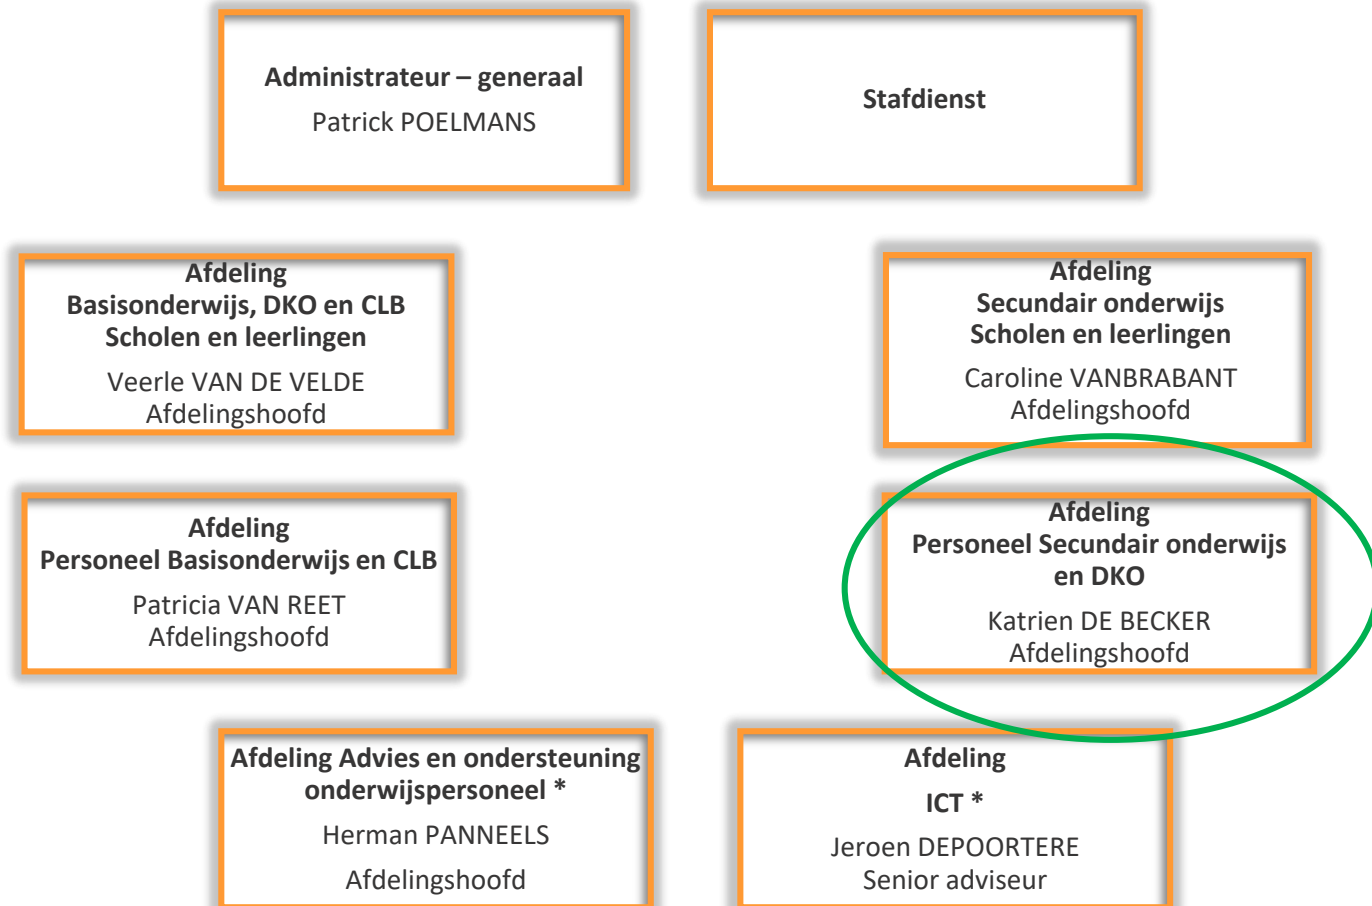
**Administrateur – generaal**
Patrick POELMANS

**Stafdienst**

**Afdeling**
**Basisonderwijs, DKO en CLB**
**Scholen en leerlingen**
Veerle VAN DE VELDE
Afdelingshoofd

**Afdeling**
**Secundair onderwijs**
**Scholen en leerlingen**
Caroline VANBRABANT
Afdelingshoofd

**Afdeling**
**Personeel Basisonderwijs en CLB**
Patricia VAN REET
Afdelingshoofd

**Afdeling**
**Personeel Secundair onderwijs en DKO**
Katrien DE BECKER
Afdelingshoofd

**Afdeling Advies en ondersteuning onderwijspersoneel ***
Herman PANNEELS
Afdelingshoofd

**Afdeling**
**ICT ***
Jeroen DEPOORTERE
Senior adviseur